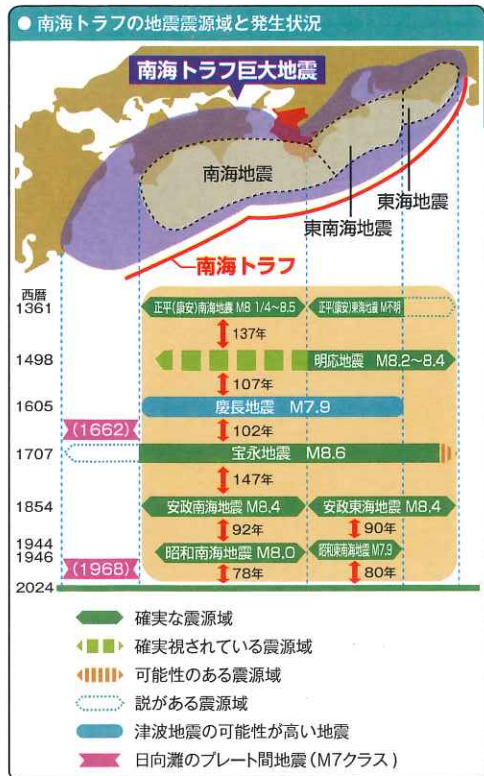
● 南海トラフの地震震源域と発生状況

南海トラフ巨大地震

南海地震

東南海地震

東海地震

南海トラフ

西暦
1361
正平(康安)南海地震 M8 1/4~8.5
正平(康安)東海地震 M不明
137年
1498
明応地震 M8.2~8.4
107年
1605
慶長地震 M7.9
(1662)
102年
1707
宝永地震 M8.6
147年
1854
安政南海地震 M8.4
安政東海地震 M8.4
92年
90年
1944
1946
昭和南海地震 M8.0
昭和東南海地震 M7.9
(1968)
78年
80年
2024

確実な震源域
確実視されている震源域
可能性のある震源域
説がある震源域
津波地震の可能性が高い地震
日向灘のプレート間地震(M7クラス)